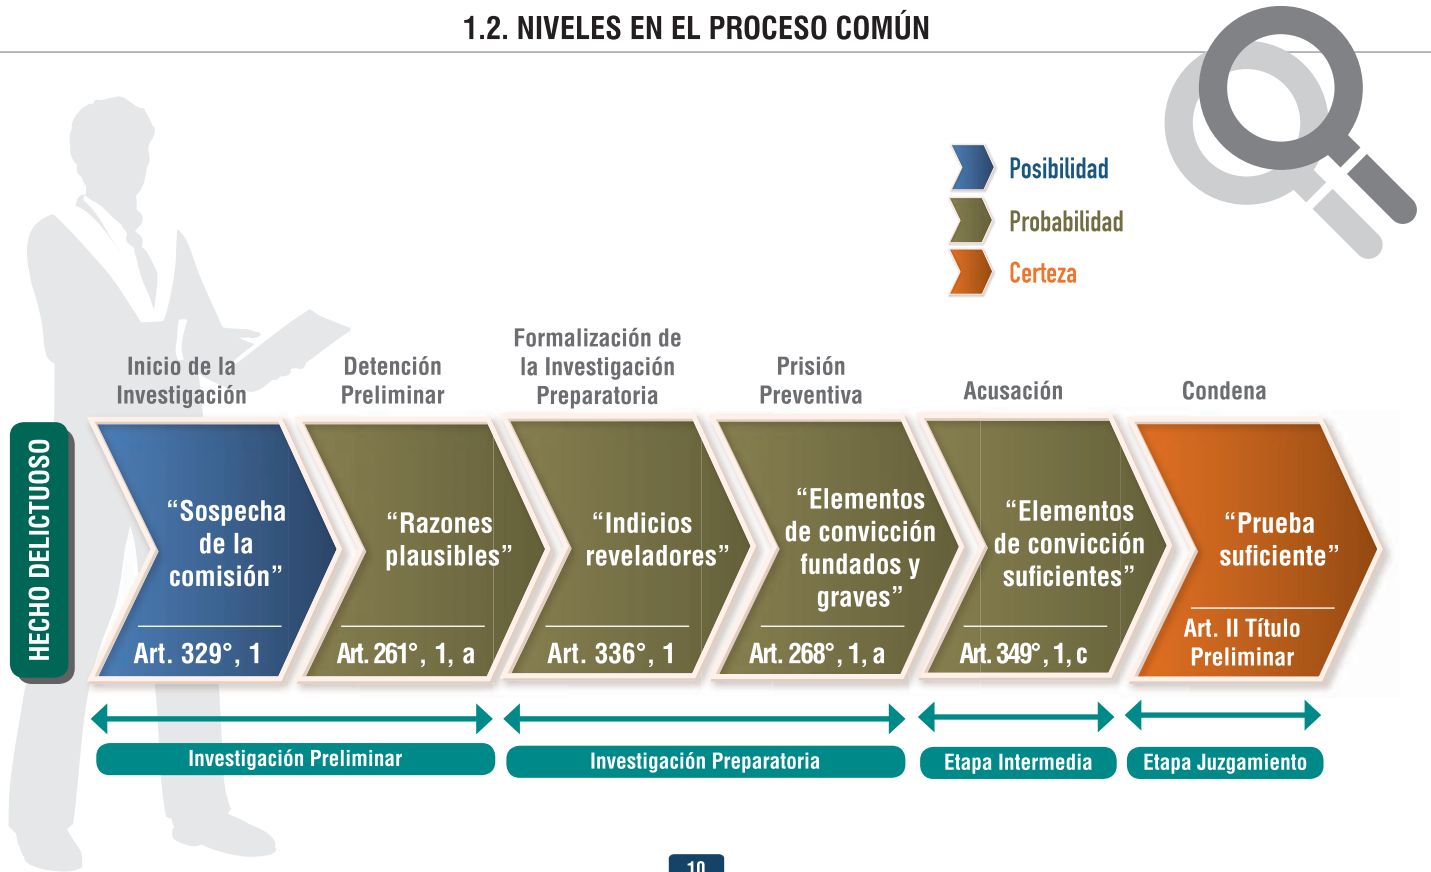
1.2. NIVELES EN EL PROCESO COMÚN

Posibilidad
Probabilidad
Certeza

HECHO DELICTUOSO

Inicio de la Investigación
“Sospecha de la comisión”
Art. 329°, 1

Detención Preliminar
“Razones plausibles”
Art. 261°, 1, a

Formalización de la Investigación Preparatoria
“Indicios reveladores”
Art. 336°, 1

Prisión Preventiva
“Elementos de convicción fundados y graves”
Art. 268°, 1, a

Acusación
“Elementos de convicción suficientes”
Art. 349°, 1, c

Condena
“Prueba suficiente”
Art. II Título Preliminar

Investigación Preliminar
Investigación Preparatoria
Etapa Intermedia
Etapa Juzgamiento

10